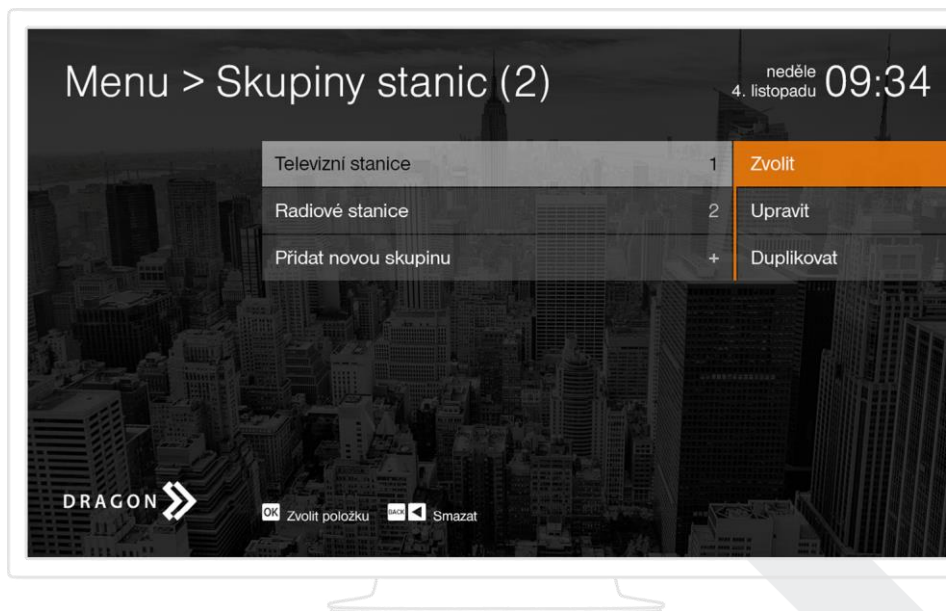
Menu > Skupiny stanic (2)

neděle
4. listopadu 09:34

| | | |
|---|---|---|
| Televizní stanice | 1 | Zvolit |
| Radiové stanice | 2 | Upravit |
| Přidat novou skupinu | + | Duplikovat |

DRAGON

OK Zvolit položku BACK Smazat